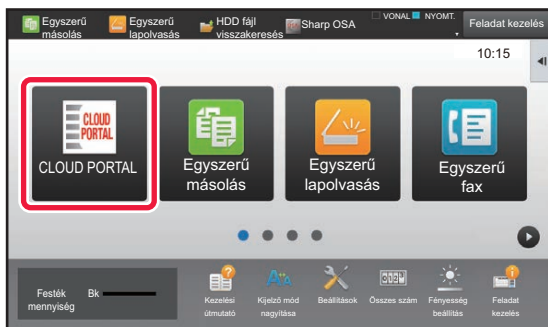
Egyszerű másolás
Egyszerű lapolvasás
HDD fájl visszakeresés
Sharp OSA
VONAL
NYOMT.
Feladat kezelés
10:15

CLOUD PORTAL
CLOUD PORTAL
Egyszerű másolás
Egyszerű lapolvasás
Egyszerű fax

Festék mennyiség
Bk
Kezelési útmutató
Kijelző mód nagyítása
Beállítások
Összes szám
Fényesség beállítás
Feladat kezelés